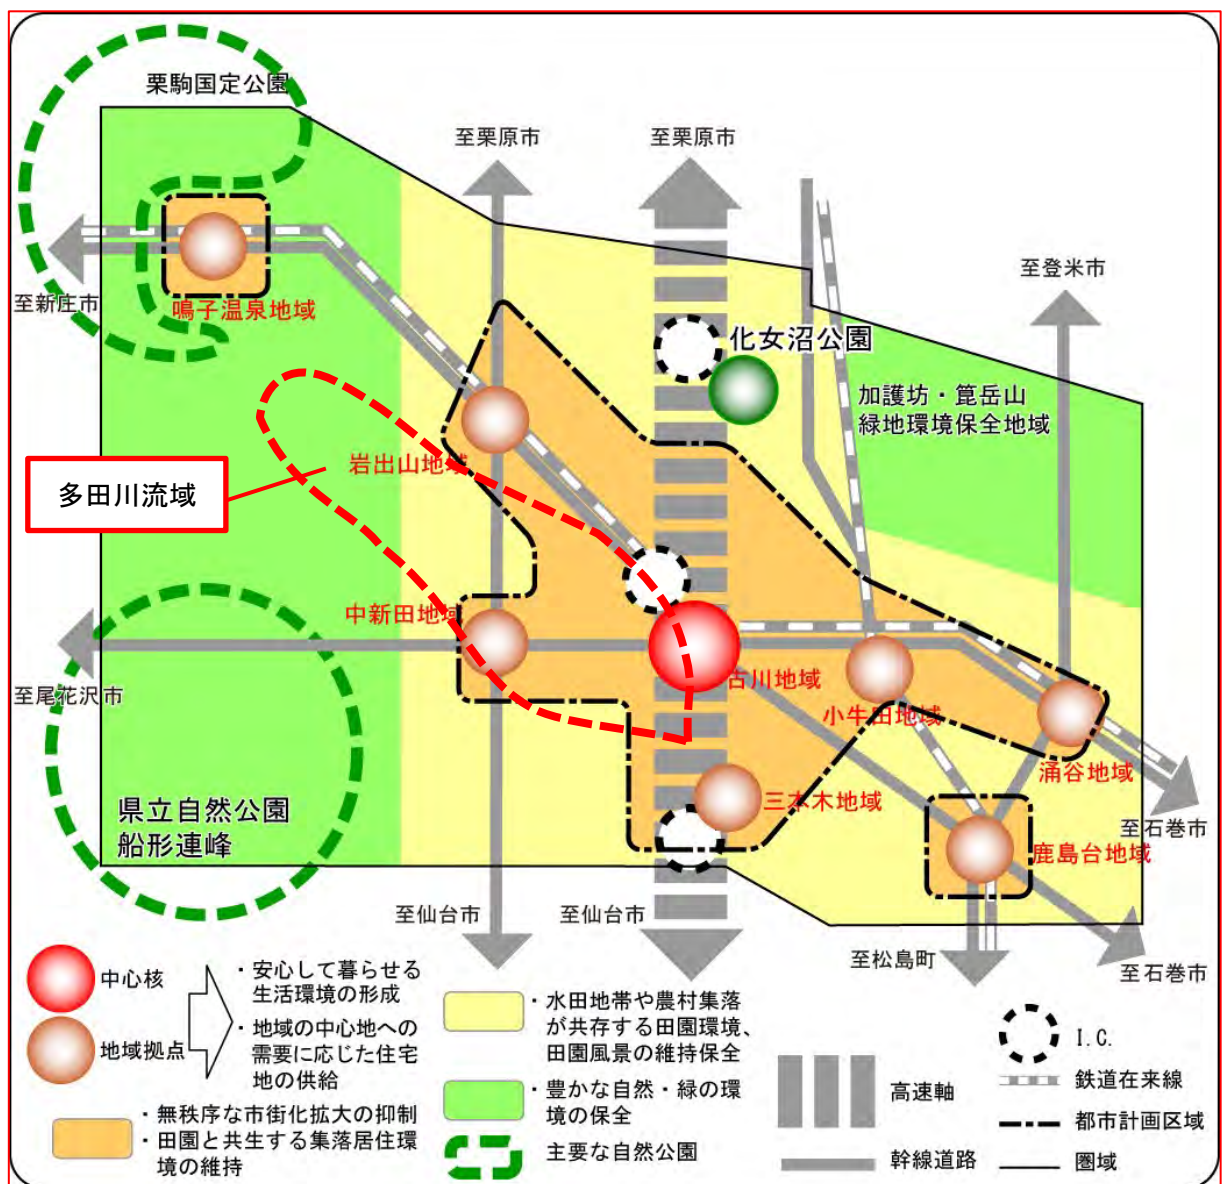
栗駒国定公園

至栗原市

至栗原市

至新庄市

鳴子温泉地域

至登米市

化女沼公園

加護坊・篦岳山
緑地環境保全地域

多田川流域

岩出山地域

中新田地域

古川地域

小牛田地域

至尾花沢市

涌谷地域

三本木地域

県立自然公園
船形連峰

至石巻市

鹿島台地域

至仙台市

至仙台市

至松島町

至石巻市

中心核

地域拠点

・安心して暮らせる生活環境の形成
・地域の中心地への需要に応じた住宅地の供給

・無秩序な市街化拡大の抑制
・田園と共生する集落居住環境の維持

・水田地帯や農村集落が共存する田園環境、田園風景の維持保全

・豊かな自然・緑の環境の保全

主要な自然公園

高速軸

幹線道路

I.C.

鉄道在来線

都市計画区域

圏域